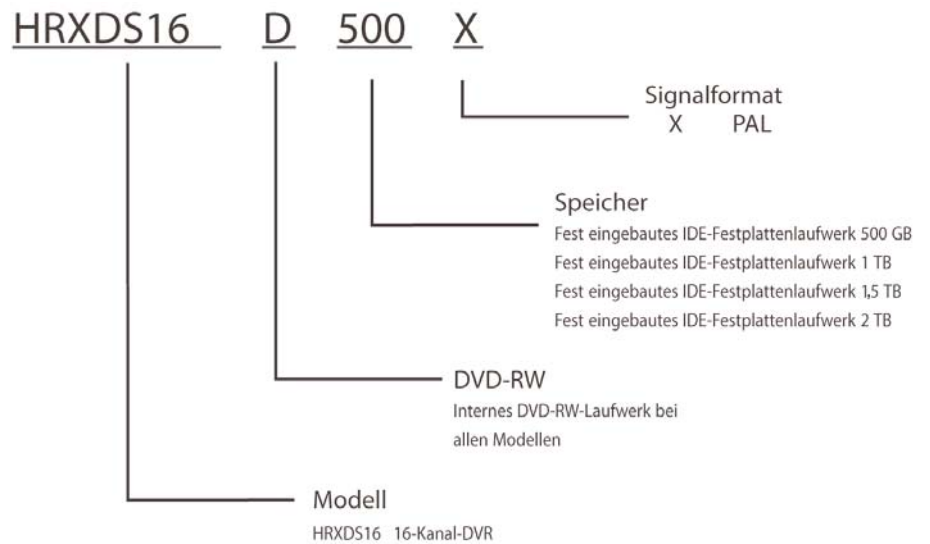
HRXDS16 D 500 X

Signalformat
X PAL

Speicher
Fest eingebautes IDE-Festplattenlaufwerk 500 GB
Fest eingebautes IDE-Festplattenlaufwerk 1 TB
Fest eingebautes IDE-Festplattenlaufwerk 1,5 TB
Fest eingebautes IDE-Festplattenlaufwerk 2 TB

DVD-RW
Internes DVD-RW-Laufwerk bei allen Modellen

Modell
HRXDS16 16-Kanal-DVR